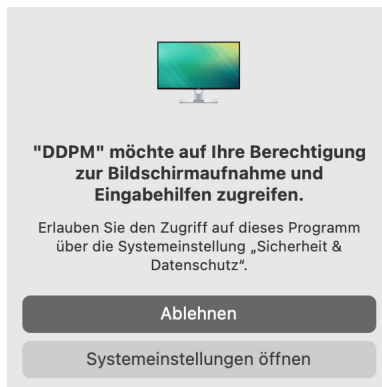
"DDPM" möchte auf Ihre Berechtigung zur Bildschirmaufnahme und Eingabehilfen zugreifen.

Erlauben Sie den Zugriff auf dieses Programm über die Systemeinstellung „Sicherheit & Datenschutz“.

Ablehnen

Systemeinstellungen öffnen